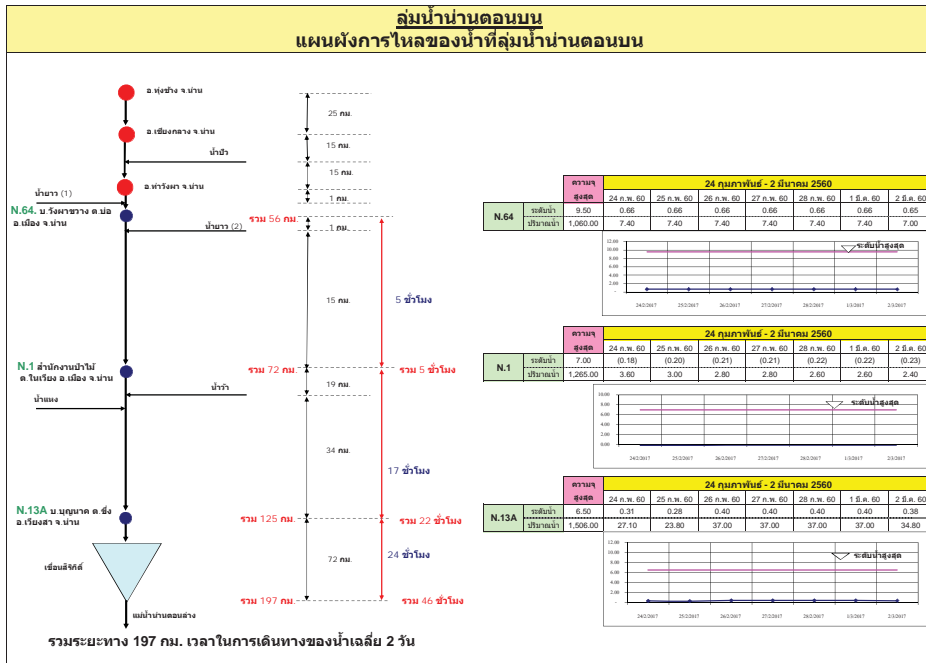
ลุ่มน้ำน่านตอนบน
แผนผังการไหลของน้ำที่ลุ่มน้ำน่านตอนบน

อ.ทุ่งช้าง จ.น่าน
อ.เชียงกลาง จ.น่าน
น้ำปัว
อ.ท่าวังผา จ.น่าน
น้ำยาว (1)
N.64. บ.วังผาขาวง ต.ป่อ อ.เมือง จ.น่าน
น้ำยาว (2)
N.1 สำนักงานป่าไม้ ต.ในเวียง อ.เมือง จ.น่าน
น้ำว้า
น้ำแหง
N.13A บ.บุญนาค ต.ซึ่ง อ.เวียงสา จ.น่าน
เขื่อนสิริกิติ์
แม่น้ำน่านตอนล่าง

25 กม.
15 กม.
15 กม.
1 กม.
รวม 56 กม.
1 กม.
15 กม.
5 ชั่วโมง
รวม 72 กม.
รวม 5 ชั่วโมง
19 กม.
34 กม.
17 ชั่วโมง
รวม 125 กม.
รวม 22 ชั่วโมง
72 กม.
24 ชั่วโมง
รวม 197 กม.
รวม 46 ชั่วโมง

รวมระยะทาง 197 กม. เวลาในการเดินทางของน้ำเฉลี่ย 2 วัน

| | | ความจุสูงสุด | 24 ก.พ. 60 | 25 ก.พ. 60 | 26 ก.พ. 60 | 27 ก.พ. 60 | 28 ก.พ. 60 | 1 มี.ค. 60 | 2 มี.ค. 60 |
|---|---|---|---|---|---|---|---|---|---|
| N.64 | ระดับน้ำ | 9.50 | 0.66 | 0.66 | 0.66 | 0.66 | 0.66 | 0.66 | 0.65 |
| | ปริมาณน้ำ | 1,060.00 | 7.40 | 7.40 | 7.40 | 7.40 | 7.40 | 7.40 | 7.00 |

24 กุมภาพันธ์ - 2 มีนาคม 2560
12.00
10.00
8.00
6.00
4.00
2.00
-
ระดับน้ำสูงสุด
24/2/2017 25/2/2017 26/2/2017 27/2/2017 28/2/2017 1/3/2017 2/3/2017

| | | ความจุสูงสุด | 24 ก.พ. 60 | 25 ก.พ. 60 | 26 ก.พ. 60 | 27 ก.พ. 60 | 28 ก.พ. 60 | 1 มี.ค. 60 | 2 มี.ค. 60 |
|---|---|---|---|---|---|---|---|---|---|
| N.1 | ระดับน้ำ | 7.00 | (0.18) | (0.20) | (0.21) | (0.21) | (0.22) | (0.22) | (0.23) |
| | ปริมาณน้ำ | 1,265.00 | 3.60 | 3.00 | 2.80 | 2.80 | 2.60 | 2.60 | 2.40 |

24 กุมภาพันธ์ - 2 มีนาคม 2560
10.00
8.00
6.00
4.00
2.00
-
ระดับน้ำสูงสุด
24/2/2017 25/2/2017 26/2/2017 27/2/2017 28/2/2017 1/3/2017 2/3/2017

| | | ความจุสูงสุด | 24 ก.พ. 60 | 25 ก.พ. 60 | 26 ก.พ. 60 | 27 ก.พ. 60 | 28 ก.พ. 60 | 1 มี.ค. 60 | 2 มี.ค. 60 |
|---|---|---|---|---|---|---|---|---|---|
| N.13A | ระดับน้ำ | 6.50 | 0.31 | 0.28 | 0.40 | 0.40 | 0.40 | 0.40 | 0.38 |
| | ปริมาณน้ำ | 1,506.00 | 27.10 | 23.80 | 37.00 | 37.00 | 37.00 | 37.00 | 34.80 |

24 กุมภาพันธ์ - 2 มีนาคม 2560
12.00
10.00
8.00
6.00
4.00
2.00
-
ระดับน้ำสูงสุด
24/2/2017 25/2/2017 26/2/2017 27/2/2017 28/2/2017 1/3/2017 2/3/2017